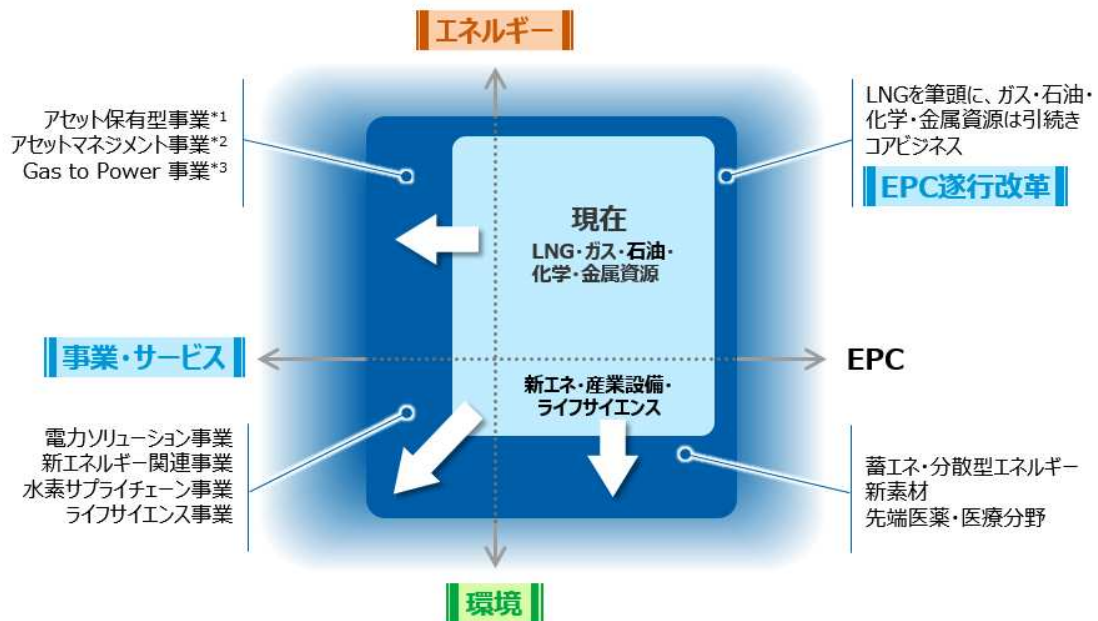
エネルギー

アセット保有型事業$^{*1}$
アセットマネジメント事業$^{*2}$
Gas to Power 事業$^{*3}$

LNGを筆頭に、ガス・石油・化学・金属資源は引続きコアビジネス

EPC遂行改革

現在
LNG・ガス・石油・化学・金属資源

事業・サービス

EPC

新エネ・産業設備・ライフサイエンス

電力ソリューション事業
新エネルギー関連事業
水素サプライチェーン事業
ライフサイエンス事業

蓄エネ・分散型エネルギー
新素材
先端医薬・医療分野

環境